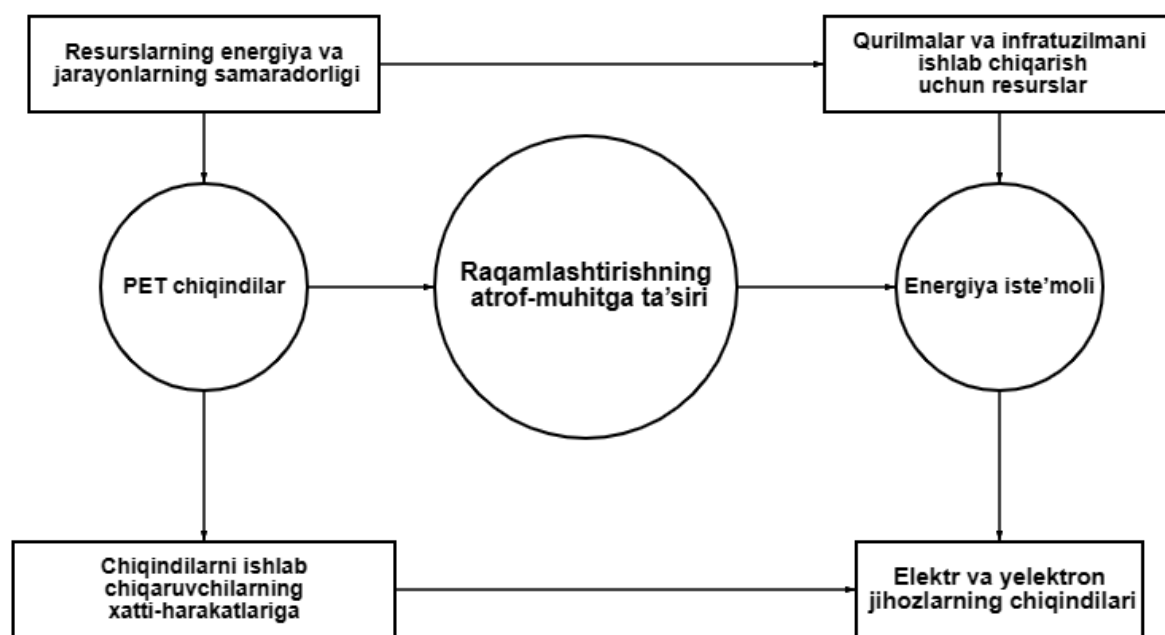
Resurslarning energiya va jarayonlarning samaradorligi

Qurilmalar va infratuzilmani ishlab chiqarish uchun resurslar

PET chiqindilar

Raqamlashtirishning atrof-muhitga ta’siri

Energiya iste’moli

Chiqindilarni ishlab chiqaruvchilarning xatti-harakatlariga

Elektr va yelektron jihozlarning chiqindilari